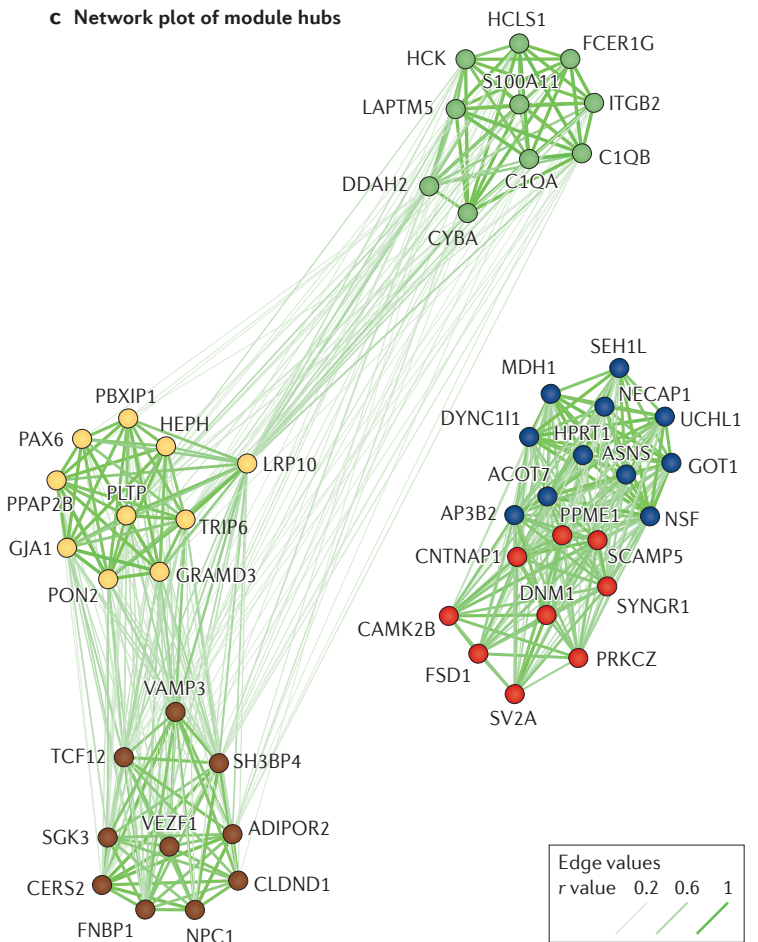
c Network plot of module hubs

HCLS1
HCK
FCER1G
S100A11
LAPTM5
ITGB2
C1QB
DDAH2
C1QA
CYBA

SEH1L
MDH1
NECAP1
DYNC1I1
UCHL1
HPRT1
ASNS
GOT1
ACOT7
AP3B2
PPME1
NSF
CNTNAP1
SCAMP5
DNM1
SYNGR1
CAMK2B
FSD1
PRKCZ
SV2A

PBXIP1
HEPH
PAX6
LRP10
PPAP2B
PLTP
TRIP6
GJA1
PON2
GRAMD3

VAMP3
TCF12
SH3BP4
SGK3
VEZF1
ADIPOR2
CERS2
CLDND1
FNBP1
NPC1

Edge values
r value 0.2 0.6 1